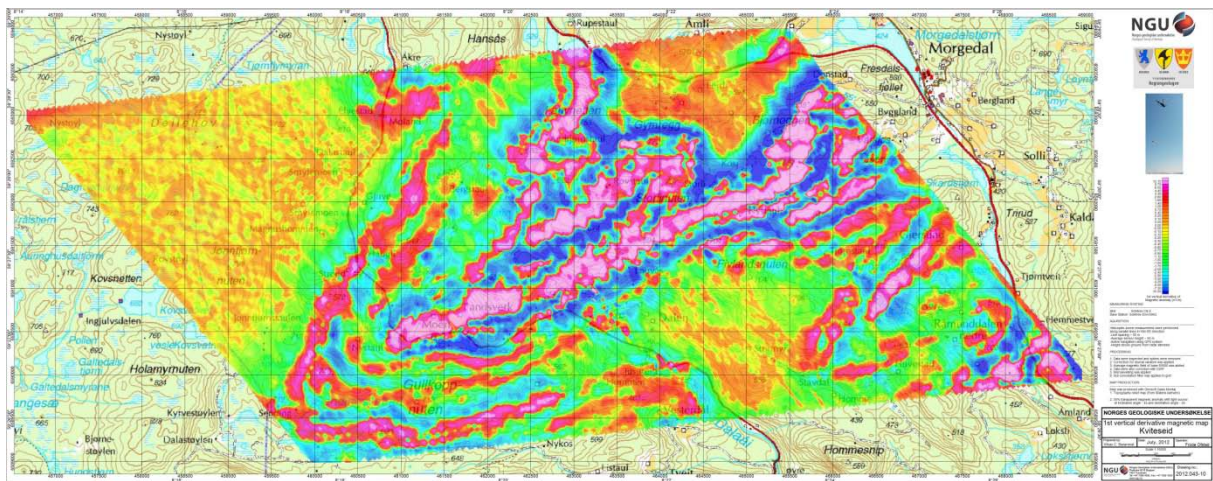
NGU

Morgedal

Morgedalstjørn

Nystøyl

Åkre

Hansås

Rupestaul

Åmli

Fresdals-fjellet

Bergland

Solli

Trnrud

Kaldå

Tjørnvetn

Hemnesvet

Kovsnetten

Ingjulsdalen

Holamyrnuten

Kytvestoylen

Dalastoylen

Bjørne-stoylen

Nykos

Listaul

Tveit

Hommesnip

Amland

Loksh

Gullroon

Mosvatn

NORGES GEOLOGISKE UNDERSØKELSE

1st vertical derivative magnetic map

Kviteseid

July 2012

2012.043-10